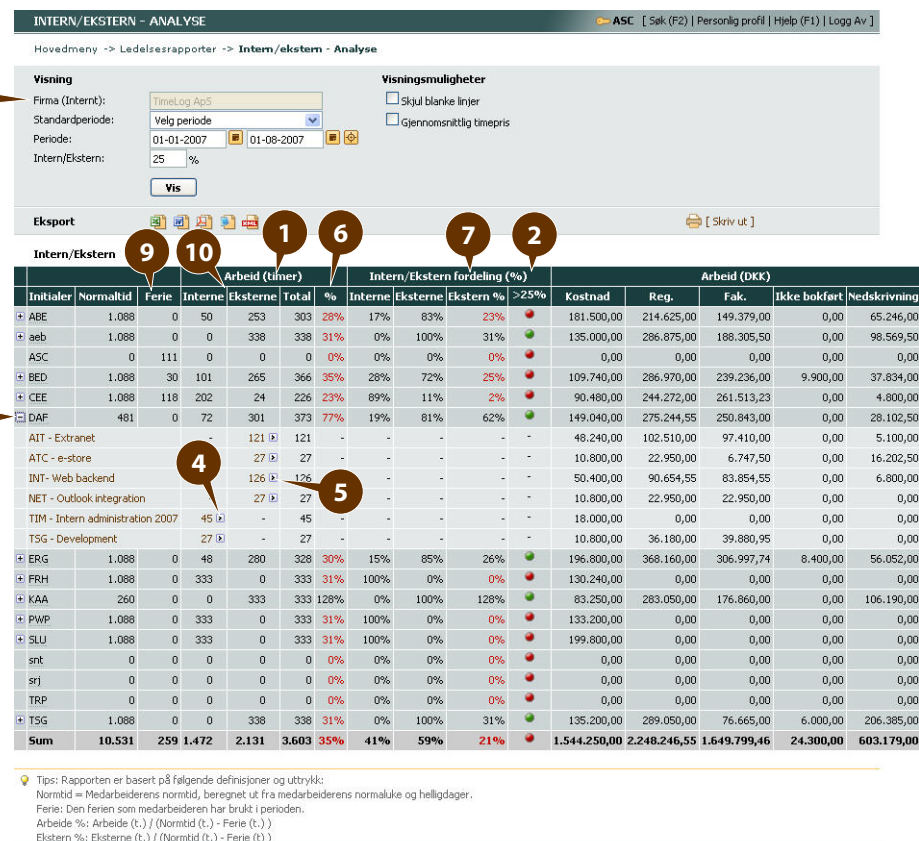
INTERN/EKSTERN - ANALYSE

ASC [ Søk (F2) | Personlig profil | Hjelp (F1) | Logg Av ]

Hovedmeny -> Ledelsesrapporter -> Intern/ekstern - Analyse

Visning

Firma (Internt): TimeLog ApS

Standardperiode: Velg periode

Periode: 01-01-2007 01-08-2007

Intern/Ekstern: 25 %

Vis

Visningsmuligheter

Skjul blanke linjer

Gjennomsnittlig timepris

Eksport

[ Skriv ut ]

Intern/Ekstern

9 10 1 6 7 2

4 5

| | | | Arbeid (timer) | | | | Intern/Ekstern fordeling (%) | | | | Arbeid (DKK) | | | | |
|---|---|---|---|---|---|---|---|---|---|---|---|---|---|---|---|
| Initialer | Normaltid | Ferie | Interne | Eksterne | Total | % | Interne | Eksterne | Ekstern % | >25% | Kostnad | Reg. | Fak. | Ikke bokført | Nedskrivning |
| ABE | 1.088 | 0 | 50 | 253 | 303 | 28% | 17% | 83% | 23% | | 181.500,00 | 214.625,00 | 149.379,00 | 0,00 | 65.246,00 |
| aeb | 1.088 | 0 | 0 | 338 | 338 | 31% | 0% | 100% | 31% | | 135.000,00 | 286.875,00 | 188.305,50 | 0,00 | 98.569,50 |
| ASC | 0 | 111 | 0 | 0 | 0 | 0% | 0% | 0% | 0% | | 0,00 | 0,00 | 0,00 | 0,00 | 0,00 |
| BED | 1.088 | 30 | 101 | 265 | 366 | 35% | 28% | 72% | 25% | | 109.740,00 | 286.970,00 | 239.236,00 | 9.900,00 | 37.834,00 |
| CEE | 1.088 | 118 | 202 | 24 | 226 | 23% | 89% | 11% | 2% | | 90.480,00 | 244.272,00 | 261.513,23 | 0,00 | 4.800,00 |
| DAF | 481 | 0 | 72 | 301 | 373 | 77% | 19% | 81% | 62% | | 149.040,00 | 275.244,55 | 250.843,00 | 0,00 | 28.102,50 |
| AIT - Extranet | | - | - | 121 | 121 | - | - | - | - | - | 48.240,00 | 102.510,00 | 97.410,00 | 0,00 | 5.100,00 |
| ATC - e-store | | | - | 27 | 27 | - | - | - | - | - | 10.800,00 | 22.950,00 | 6.747,50 | 0,00 | 16.202,50 |
| INT- Web backend | | | - | 126 | 126 | - | - | - | - | - | 50.400,00 | 90.654,55 | 83.854,55 | 0,00 | 6.800,00 |
| NET - Outlook integration | | | - | 27 | 27 | - | - | - | - | - | 10.800,00 | 22.950,00 | 22.950,00 | 0,00 | 0,00 |
| TIM - Intern administration 2007 | | | 45 | - | 45 | - | - | - | - | - | 18.000,00 | 0,00 | 0,00 | 0,00 | 0,00 |
| TSG - Development | | | 27 | - | 27 | - | - | - | - | - | 10.800,00 | 36.180,00 | 39.880,95 | 0,00 | 0,00 |
| ERG | 1.088 | 0 | 48 | 280 | 328 | 30% | 15% | 85% | 26% | | 196.800,00 | 368.160,00 | 306.997,74 | 8.400,00 | 56.052,00 |
| FRH | 1.088 | 0 | 333 | 0 | 333 | 31% | 100% | 0% | 0% | | 130.240,00 | 0,00 | 0,00 | 0,00 | 0,00 |
| KAA | 260 | 0 | 0 | 333 | 333 | 128% | 0% | 100% | 128% | | 83.250,00 | 283.050,00 | 176.860,00 | 0,00 | 106.190,00 |
| PWP | 1.088 | 0 | 333 | 0 | 333 | 31% | 100% | 0% | 0% | | 133.200,00 | 0,00 | 0,00 | 0,00 | 0,00 |
| SLU | 1.088 | 0 | 333 | 0 | 333 | 31% | 100% | 0% | 0% | | 199.800,00 | 0,00 | 0,00 | 0,00 | 0,00 |
| snt | 0 | 0 | 0 | 0 | 0 | 0% | 0% | 0% | 0% | | 0,00 | 0,00 | 0,00 | 0,00 | 0,00 |
| srj | 0 | 0 | 0 | 0 | 0 | 0% | 0% | 0% | 0% | | 0,00 | 0,00 | 0,00 | 0,00 | 0,00 |
| TRP | 0 | 0 | 0 | 0 | 0 | 0% | 0% | 0% | 0% | | 0,00 | 0,00 | 0,00 | 0,00 | 0,00 |
| TSG | 1.088 | 0 | 0 | 338 | 338 | 31% | 0% | 100% | 31% | | 135.200,00 | 289.050,00 | 76.665,00 | 6.000,00 | 206.385,00 |
| Sum | 10.531 | 259 | 1.472 | 2.131 | 3.603 | 35% | 41% | 59% | 21% | | 1.544.250,00 | 2.248.246,55 | 1.649.799,46 | 24.300,00 | 603.179,00 |

Tips: Rapporten er basert på følgende definisjoner og uttrykk:
Normtid = Medarbeiderens normtid, beregnet ut fra medarbeiderens normaluke og helligdager.
Ferie: Den ferien som medarbeideren har brukt i perioden.
Arbeide %: Arbeide (t.) / (Normtid (t.) - Ferie (t.) )
Ekstern %: Eksterne (t.) / (Normtid (t.) - Ferie (t.) )